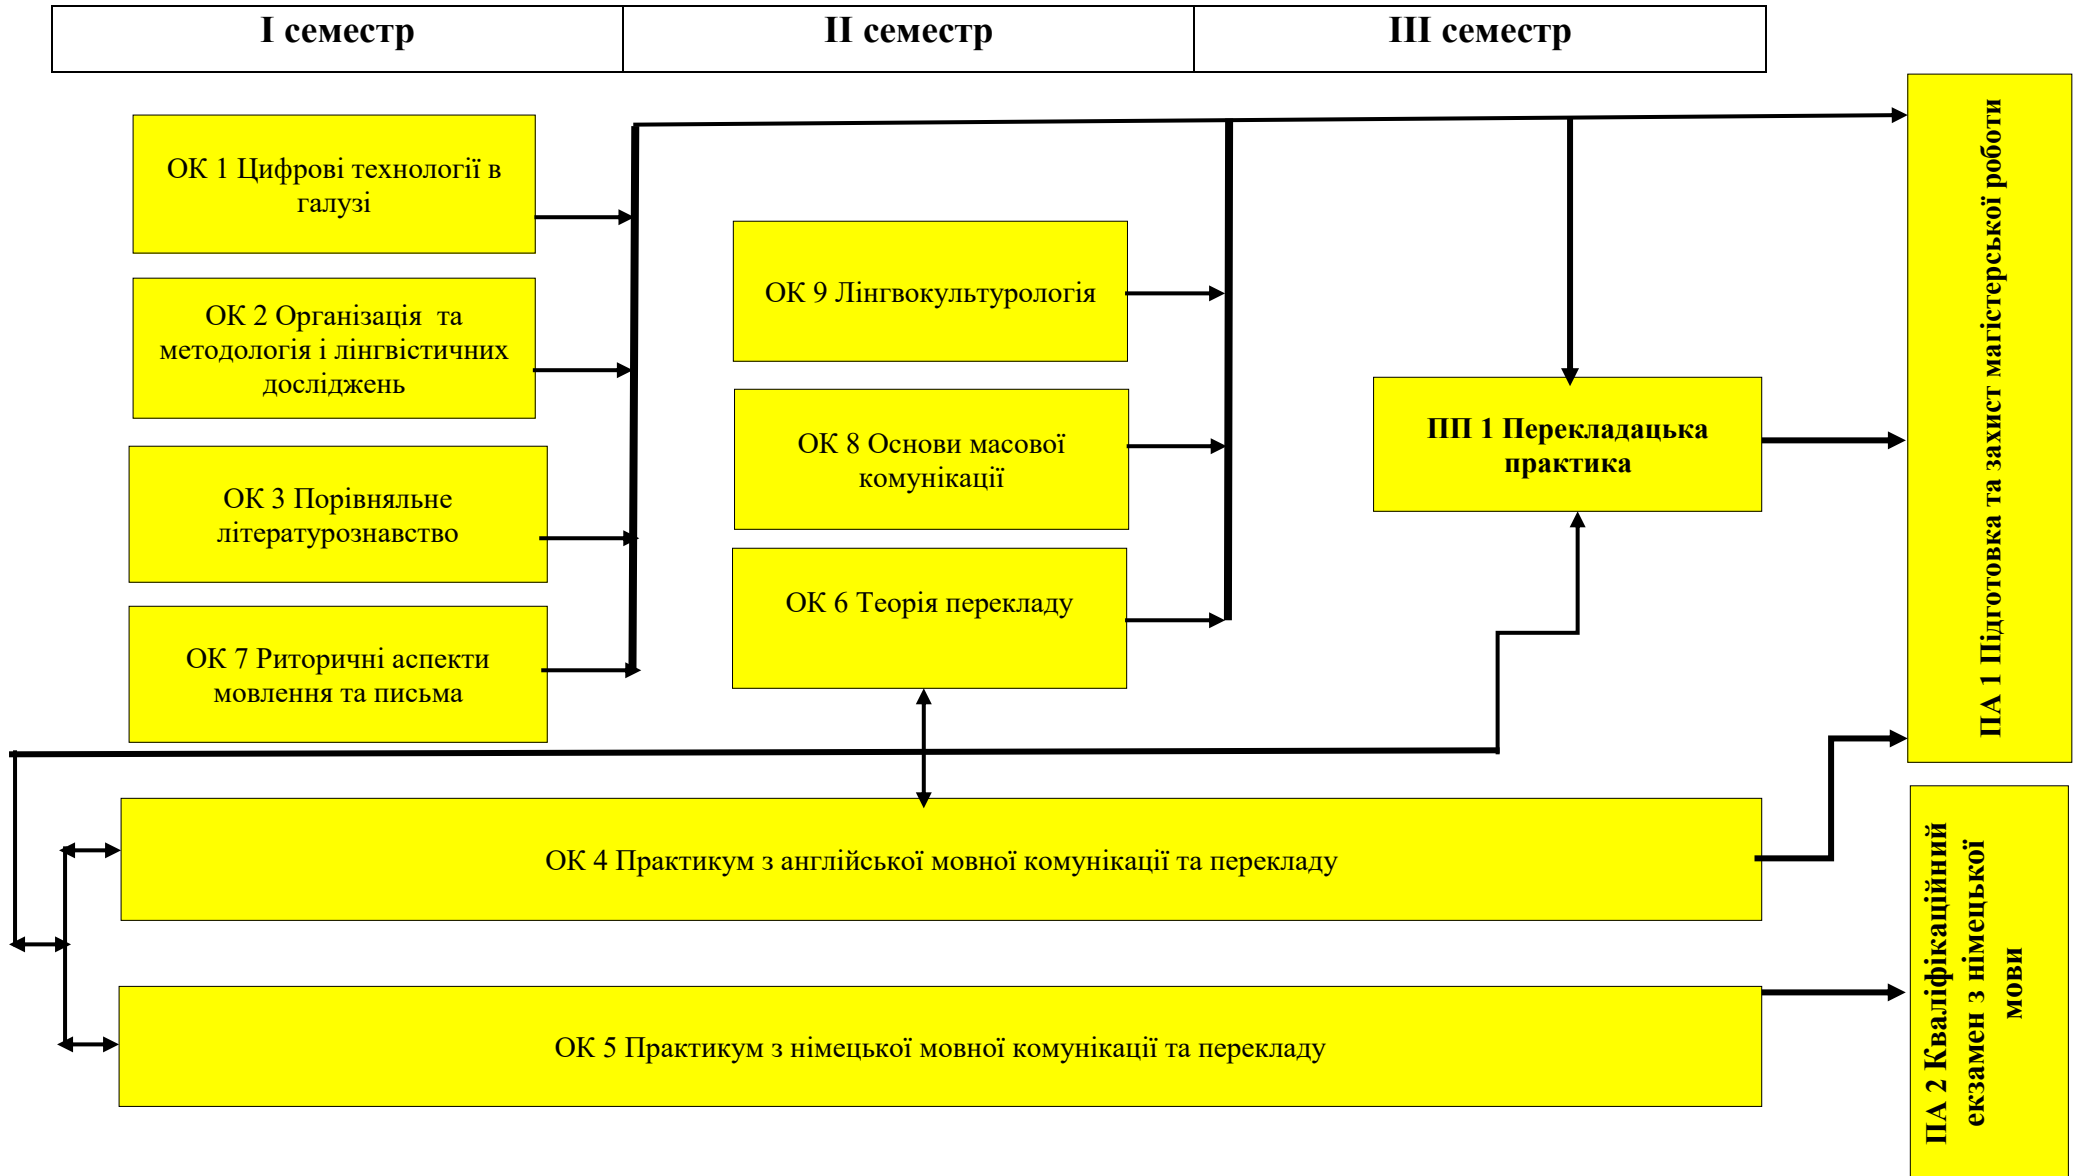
| І семестр | ІІ семестр | ІІІ семестр |
|---|---|---|

ОК 1 Цифрові технології в галузі

ОК 2 Організація та методологія і лінгвістичних досліджень

ОК 3 Порівняльне літературознавство

ОК 7 Риторичні аспекти мовлення та письма

ОК 9 Лінгвокультурологія

ОК 8 Основи масової комунікації

ОК 6 Теорія перекладу

ПП 1 Перекладацька практика

ПА 1 Підготовка та захист магістерської роботи

ОК 4 Практикум з англійської мовної комунікації та перекладу

ОК 5 Практикум з німецької мовної комунікації та перекладу

ПА 2 Кваліфікаційний екзамен з німецької мови